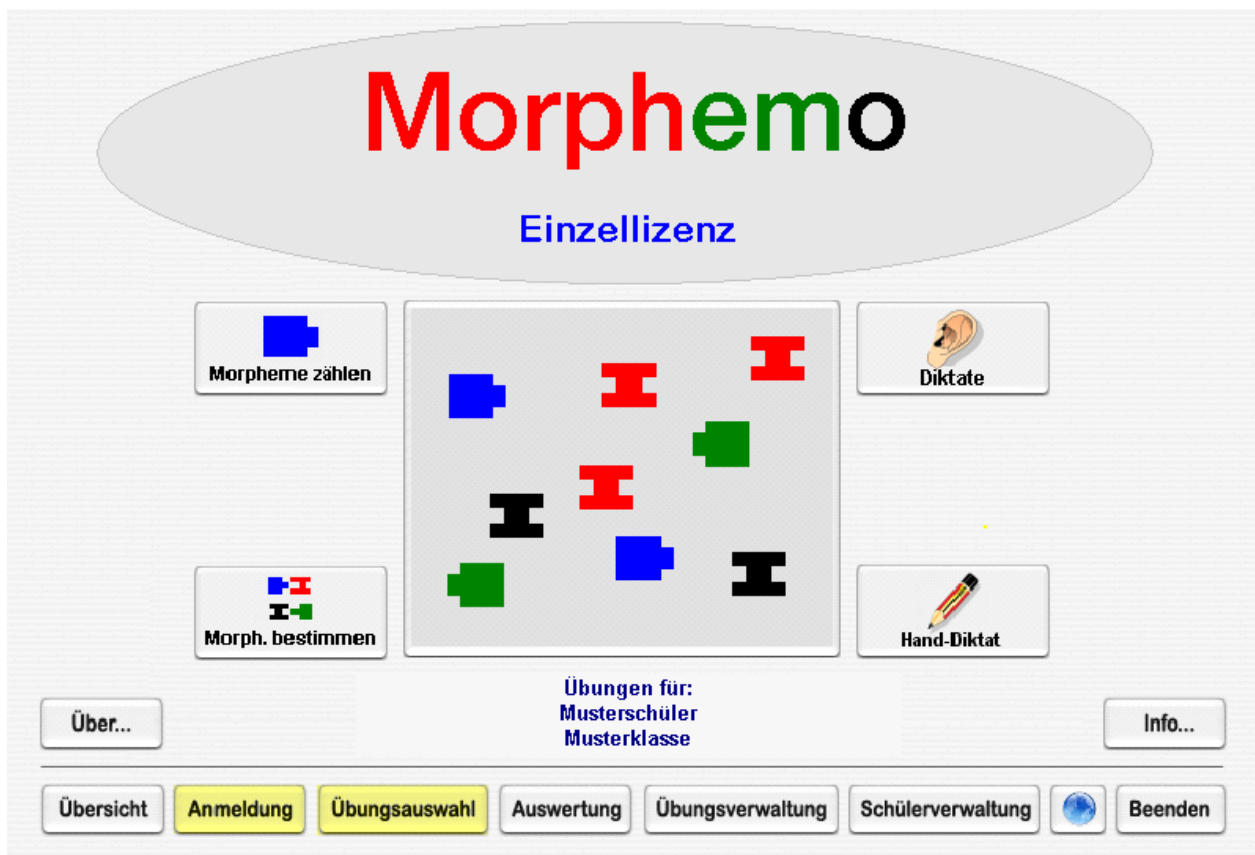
Morphemo

Einzellizenz

Morpheme zählen

Diktate

Morph. bestimmen

Hand-Diktat

Übungen für:
Musterschüler
Musterklasse

Über...

Info...

Übersicht Anmeldung Übungsauswahl Auswertung Übungsverwaltung Schülerverwaltung Beenden